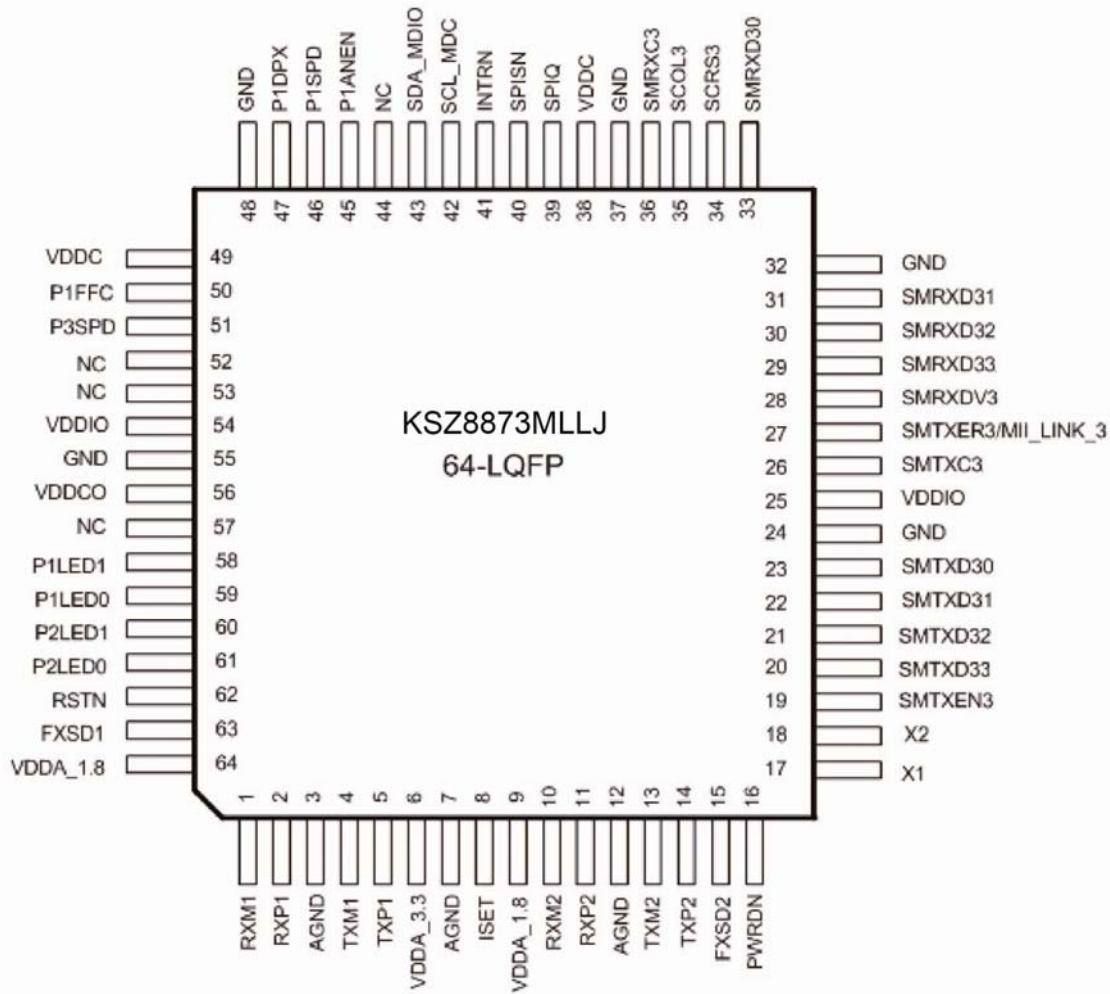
GND 48
P1DPX 47
P1SPD 46
P1ANEN 45
NC 44
SDA_MDIO 43
SCL_MDC 42
INTRN 41
SPISN 40
SPIQ 39
VDDC 38
GND 37
SMRXC3 36
SCOL3 35
SCRS3 34
SMRXD30 33

VDDC 49
P1FFC 50
P3SPD 51
NC 52
NC 53
VDDIO 54
GND 55
VDDCO 56
NC 57
P1LED1 58
P1LED0 59
P2LED1 60
P2LED0 61
RSTN 62
FXSD1 63
VDDA_1.8 64

KSZ8873MLLJ
64-LQFP

32 GND
31 SMRXD31
30 SMRXD32
29 SMRXD33
28 SMRXDV3
27 SMTXER3/MII_LINK_3
26 SMTXC3
25 VDDIO
24 GND
23 SMTXD30
22 SMTXD31
21 SMTXD32
20 SMTXD33
19 SMTXEN3
18 X2
17 X1

1 RXM1
2 RXP1
3 AGND
4 TXM1
5 TXP1
6 VDDA_3.3
7 AGND
8 ISET
9 VDDA_1.8
10 RXM2
11 RXP2
12 AGND
13 TXM2
14 TXP2
15 FXSD2
16 PWRDN